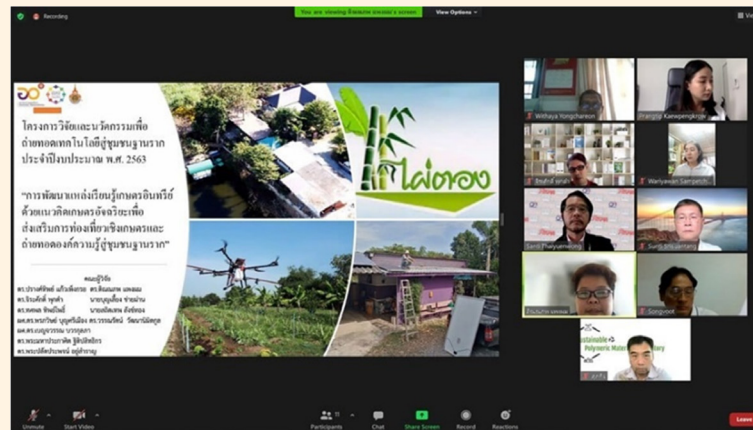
Recording

You are viewing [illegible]'s screen

View Options

โครงการวิจัยและนวัตกรรมเพื่อถ่ายทอดเทคโนโลยีสู่ชุมชนฐานราก ประจำปีงบประมาณ พ.ศ. 2563

"การพัฒนาแหล่งเรียนรู้เกษตรอินทรีย์ด้วยแนวคิดเกษตรอัจฉริยะเพื่อส่งเสริมการท่องเที่ยวเชิงเกษตรและถ่ายทอดองค์ความรู้สู่ชุมชนฐานราก"

คณะผู้วิจัย

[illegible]

ไผ่ตอง

Withaya Yongcharoen

Prangtip Kaewpengkrow

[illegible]

Wariyawan Sangaphi...

Samit Phayaemakong

Surachai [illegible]

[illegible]

Songyoot

Sustainable Polymeric Materials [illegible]

Unmute

Start Video

Participants

Chat

Share Screen

Record

Reactions

Leave